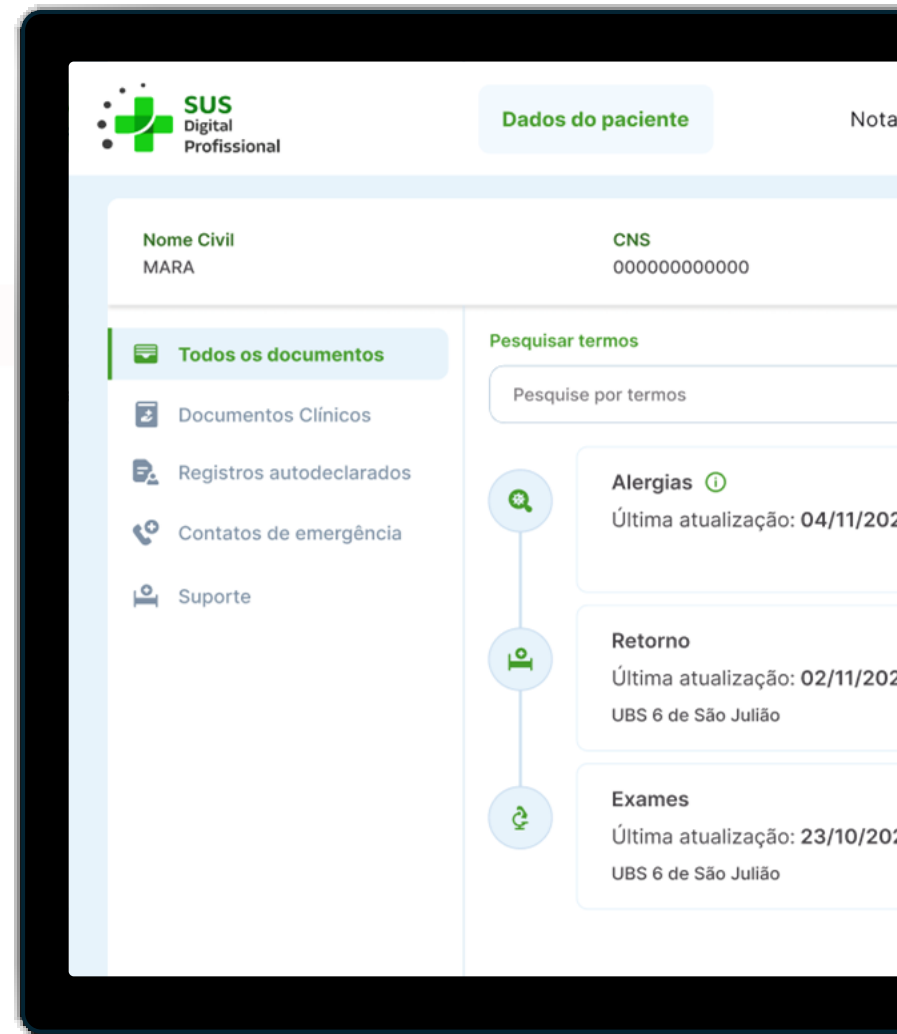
SUS Digital Profissional

Dados do paciente

Nota

Nome Civil
MARA

CNS
000000000000

Todos os documentos

Documentos Clínicos

Registros autodeclarados

Contatos de emergência

Suporte

Pesquisar termos

Pesquise por termos

Alergias

Última atualização: 04/11/202

Retorno

Última atualização: 02/11/202

UBS 6 de São Julião

Exames

Última atualização: 23/10/202

UBS 6 de São Julião